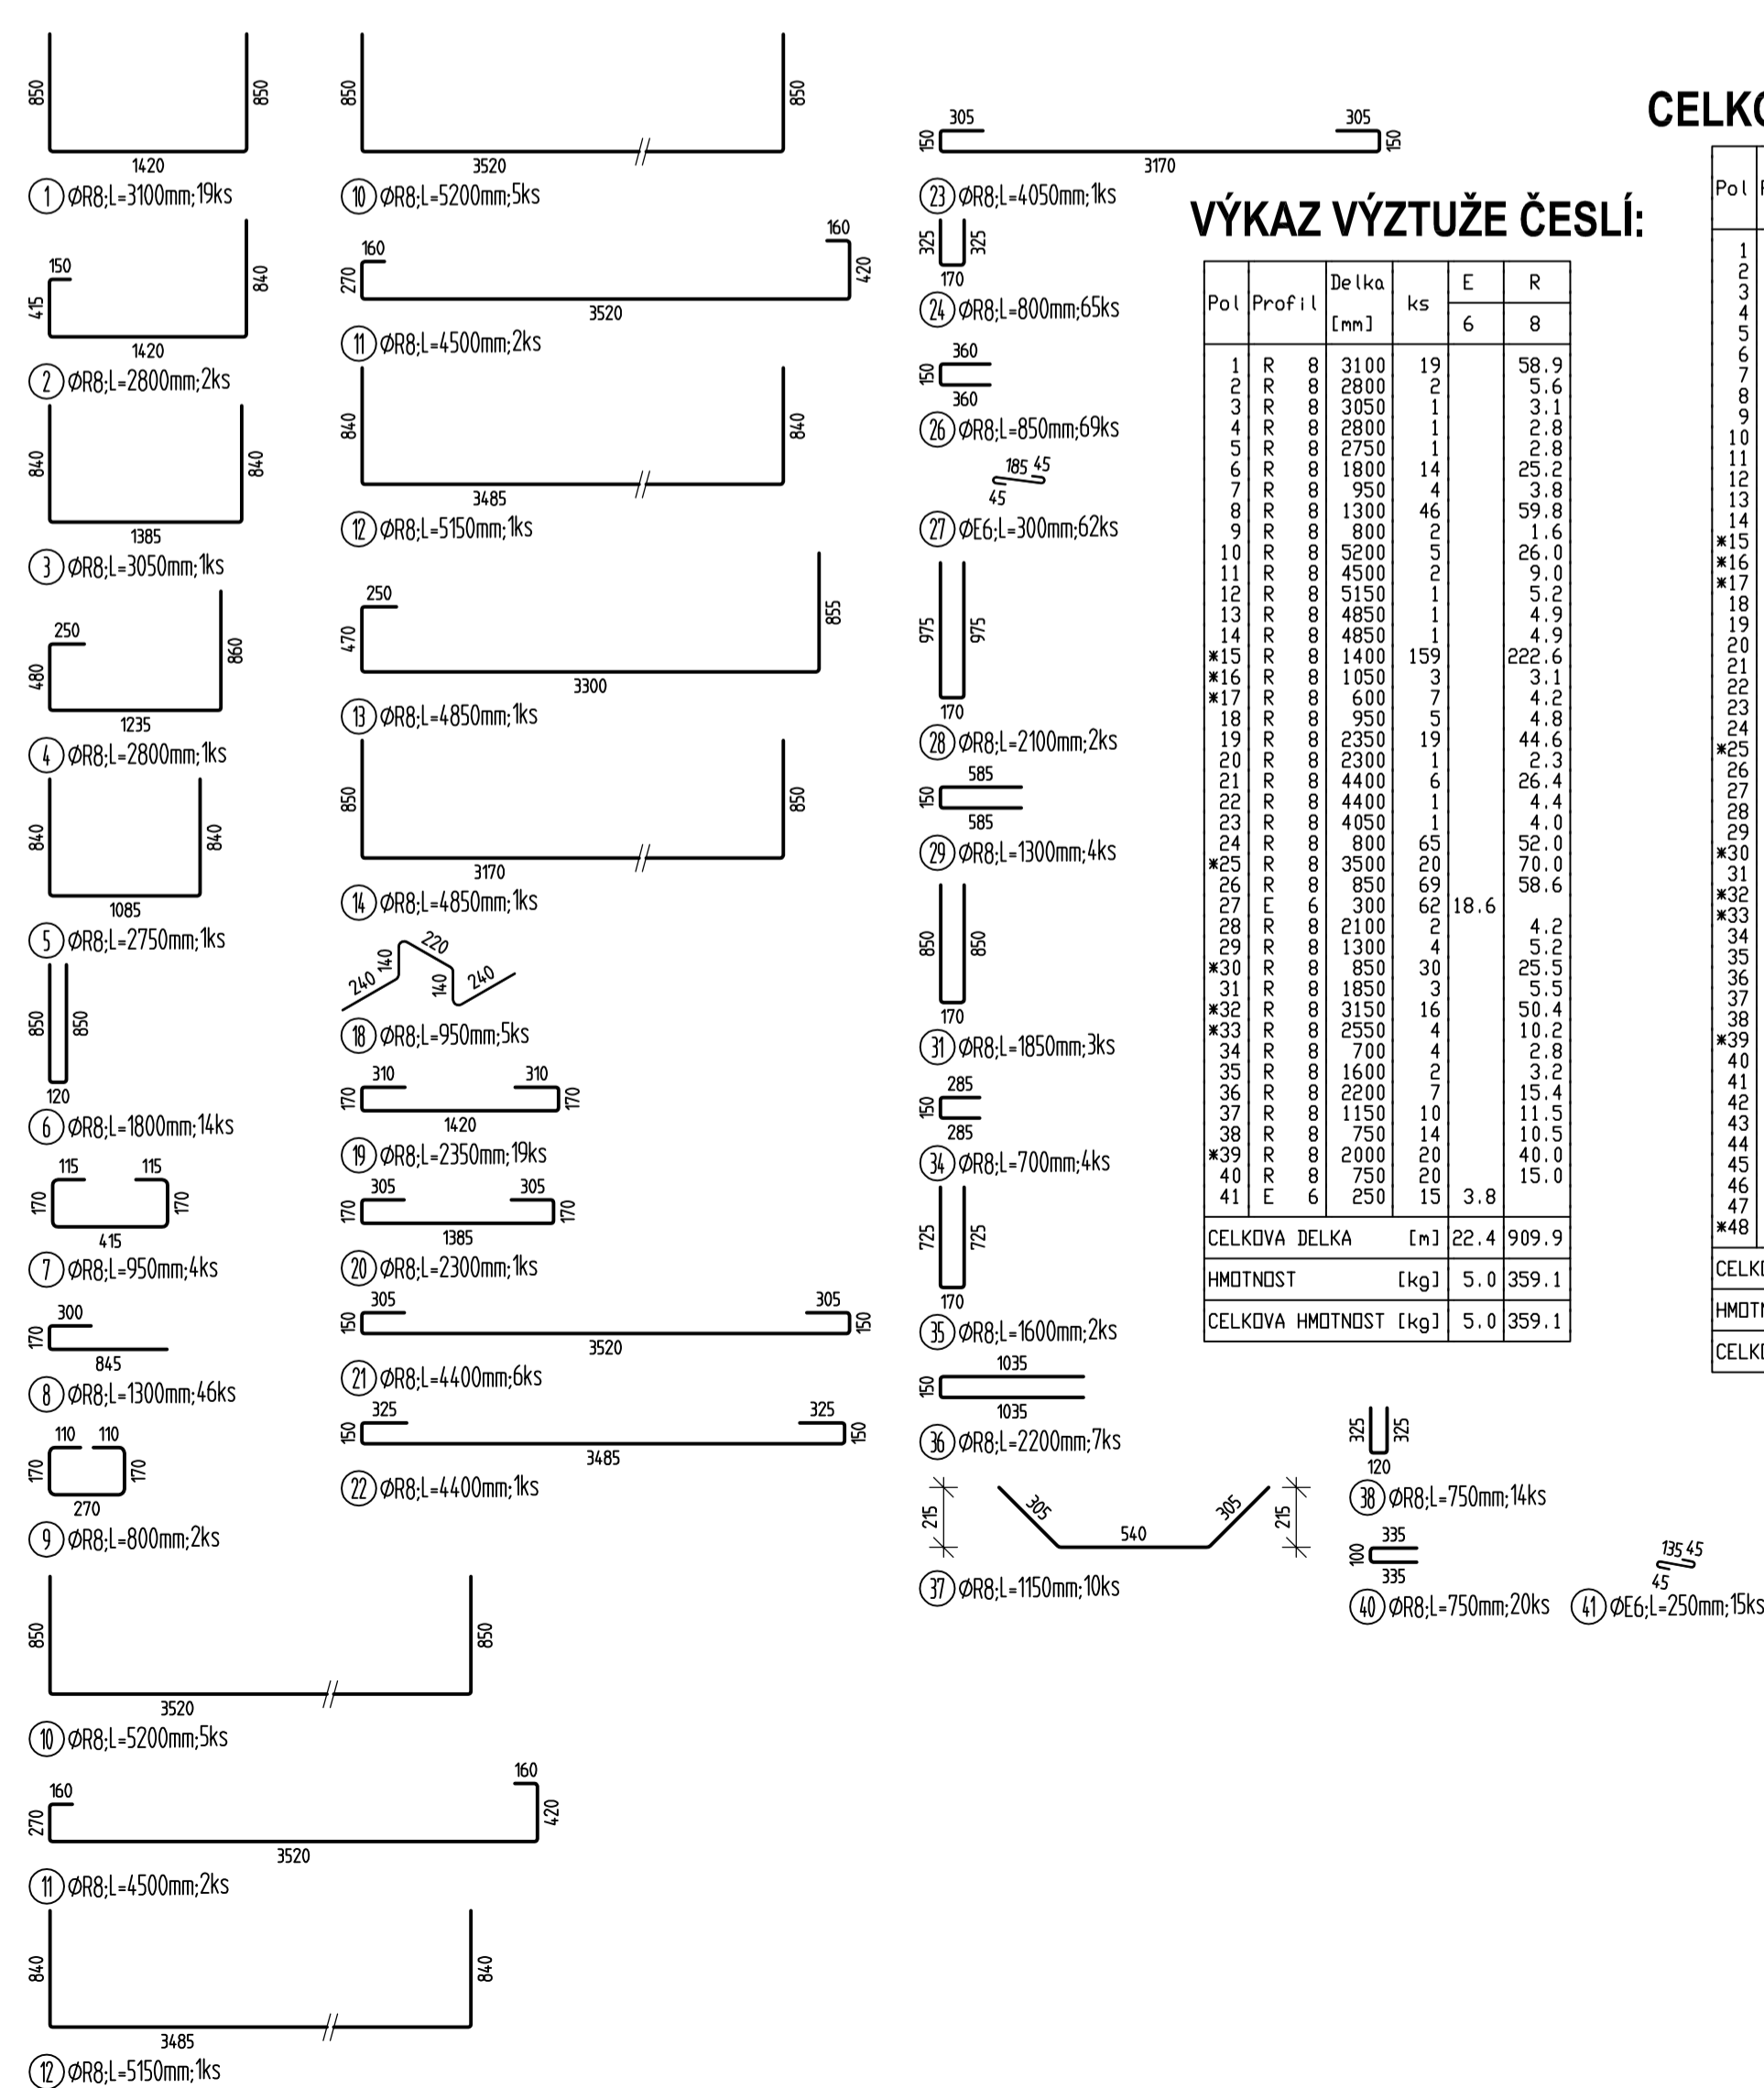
850 850 1420
(1) ØR8;L=3100mm;19ks

150 415 840 1420
(2) ØR8;L=2800mm;2ks

840 840 1385
(3) ØR8;L=3050mm;1ks

250 480 860 1235
(4) ØR8;L=2800mm;1ks

840 840 1085
(5) ØR8;L=2750mm;1ks

850 850 120
(6) ØR8;L=1800mm;14ks

115 115 170 170 415
(7) ØR8;L=950mm;4ks

300 170 845
(8) ØR8;L=1300mm;46ks

110 110 170 170 270
(9) ØR8;L=800mm;2ks

850 850 3520
(10) ØR8;L=5200mm;5ks

160 160 270 420 3520
(11) ØR8;L=4500mm;2ks

840 840 3485
(12) ØR8;L=5150mm;1ks

850 850 3520
(10) ØR8;L=5200mm;5ks

160 160 270 420 3520
(11) ØR8;L=4500mm;2ks

840 840 3485
(12) ØR8;L=5150mm;1ks

250 470 855 3300
(13) ØR8;L=4850mm;1ks

850 850 3170
(14) ØR8;L=4850mm;1ks

240 140 220 140 240
(18) ØR8;L=950mm;5ks

310 310 170 170 1420
(19) ØR8;L=2350mm;19ks

305 305 170 170 1385
(20) ØR8;L=2300mm;1ks

305 305 150 150 3520
(21) ØR8;L=4400mm;6ks

325 325 150 150 3485
(22) ØR8;L=4400mm;1ks

305 305 150 150 3170
(23) ØR8;L=4050mm;1ks

325 325 170
(24) ØR8;L=800mm;65ks

360 150 360
(26) ØR8;L=850mm;69ks

185 45 45
(27) ØE6;L=300mm;62ks

975 975 170
(28) ØR8;L=2100mm;2ks

585 150 585
(29) ØR8;L=1300mm;4ks

850 850 170
(31) ØR8;L=1850mm;3ks

285 150 285
(34) ØR8;L=700mm;4ks

725 725 170
(35) ØR8;L=1600mm;2ks

1035 150 1035
(36) ØR8;L=2200mm;7ks

215 305 540 305 215
(37) ØR8;L=1150mm;10ks

VÝKAZ VÝZTUŽE ČESLÍ:

| Pol | Profil | | Delka [mm] | ks | E 6 | R 8 |
|---|---|---|---|---|---|---|
| 1 | R | 8 | 3100 | 19 | | 58.9 |
| 2 | R | 8 | 2800 | 2 | | 5.6 |
| 3 | R | 8 | 3050 | 1 | | 3.1 |
| 4 | R | 8 | 2800 | 1 | | 2.8 |
| 5 | R | 8 | 2750 | 1 | | 2.8 |
| 6 | R | 8 | 1800 | 14 | | 25.2 |
| 7 | R | 8 | 950 | 4 | | 3.8 |
| 8 | R | 8 | 1300 | 46 | | 59.8 |
| 9 | R | 8 | 800 | 2 | | 1.6 |
| 10 | R | 8 | 5200 | 5 | | 26.0 |
| 11 | R | 8 | 4500 | 2 | | 9.0 |
| 12 | R | 8 | 5150 | 1 | | 5.2 |
| 13 | R | 8 | 4850 | 1 | | 4.9 |
| 14 | R | 8 | 4850 | 1 | | 4.9 |
| *15 | R | 8 | 1400 | 159 | | 222.6 |
| *16 | R | 8 | 1050 | 3 | | 3.1 |
| *17 | R | 8 | 600 | 7 | | 4.2 |
| 18 | R | 8 | 950 | 5 | | 4.8 |
| 19 | R | 8 | 2350 | 19 | | 44.6 |
| 20 | R | 8 | 2300 | 1 | | 2.3 |
| 21 | R | 8 | 4400 | 6 | | 26.4 |
| 22 | R | 8 | 4400 | 1 | | 4.4 |
| 23 | R | 8 | 4050 | 1 | | 4.0 |
| 24 | R | 8 | 800 | 65 | | 52.0 |
| *25 | R | 8 | 3500 | 20 | | 70.0 |
| 26 | R | 8 | 850 | 69 | | 58.6 |
| 27 | E | 6 | 300 | 62 | 18.6 | |
| 28 | R | 8 | 2100 | 2 | | 4.2 |
| 29 | R | 8 | 1300 | 4 | | 5.2 |
| *30 | R | 8 | 850 | 30 | | 25.5 |
| 31 | R | 8 | 1850 | 3 | | 5.5 |
| *32 | R | 8 | 3150 | 16 | | 50.4 |
| *33 | R | 8 | 2550 | 4 | | 10.2 |
| 34 | R | 8 | 700 | 4 | | 2.8 |
| 35 | R | 8 | 1600 | 2 | | 3.2 |
| 36 | R | 8 | 2200 | 7 | | 15.4 |
| 37 | R | 8 | 1150 | 10 | | 11.5 |
| 38 | R | 8 | 750 | 14 | | 10.5 |
| *39 | R | 8 | 2000 | 20 | | 40.0 |
| 40 | R | 8 | 750 | 20 | | 15.0 |
| 41 | E | 6 | 250 | 15 | 3.8 | |
| CELKOVA DELKA [m] | | | | | 22.4 | 909.9 |
| HMOTNOST [kg] | | | | | 5.0 | 359.1 |
| CELKOVA HMOTNOST [kg] | | | | | 5.0 | 359.1 |

325 325 120
(38) ØR8;L=750mm;14ks

335 100 335
(40) ØR8;L=750mm;20ks

135 45 45
(41) ØE6;L=250mm;15ks

CELKO

Pol
1 2 3 4 5 6 7 8 9 10 11 12 13 14 *15 *16 *17 18 19 20 21 22 23 24 *25 26 27 28 29 *30 31 *32 *33 34 35 36 37 38 *39 40 41 42 43 44 45 46 47 *48
CELK
HMOTN
CELK